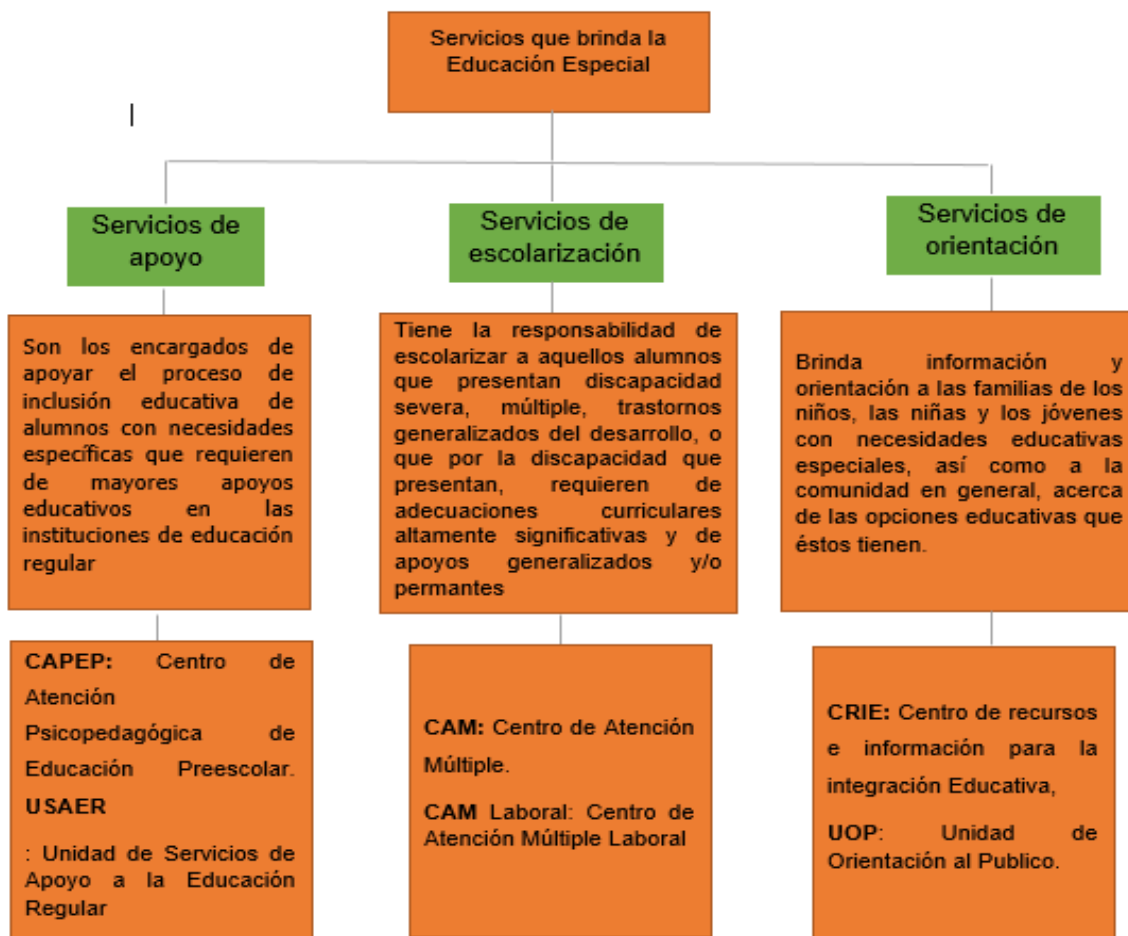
Servicios que brinda la Educación Especial

Servicios de apoyo

Son los encargados de apoyar el proceso de inclusión educativa de alumnos con necesidades específicas que requieren de mayores apoyos educativos en las instituciones de educación regular

CAPEP: Centro de Atención Psicopedagógica de Educación Preescolar.

USAER

: Unidad de Servicios de Apoyo a la Educación Regular

Servicios de escolarización

Tiene la responsabilidad de escolarizar a aquellos alumnos que presentan discapacidad severa, múltiple, trastornos generalizados del desarrollo, o que por la discapacidad que presentan, requieren de adecuaciones curriculares altamente significativas y de apoyos generalizados y/o permantes

CAM: Centro de Atención Múltiple.

CAM Laboral: Centro de Atención Múltiple Laboral

Servicios de orientación

Brinda información y orientación a las familias de los niños, las niñas y los jóvenes con necesidades educativas especiales, así como a la comunidad en general, acerca de las opciones educativas que éstos tienen.

CRIE: Centro de recursos e información para la integración Educativa,

UOP: Unidad de Orientación al Publico.